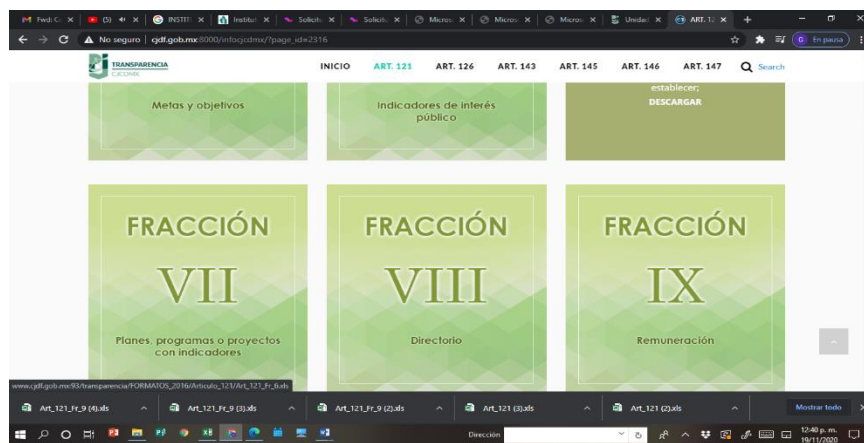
Fwd: C ×
(5) ×
INSTIT ×
Institut ×
Solicit ×
Solicit ×
Micros ×
Micros ×
Micros ×
Unidad ×
ART. 12 ×
No seguro | cjdf.gob.mx:8000/infocjdmx/?page_id=2316
En pausa
TRANSPARENCIA CJCDMX
INICIO
ART. 121
ART. 126
ART. 143
ART. 145
ART. 146
ART. 147
Search

Metas y objetivos

Indicadores de interés público

establecer;
DESCARGAR

FRACCIÓN
VII
Planes, programas o proyectos con indicadores

FRACCIÓN
VIII
Directorio

FRACCIÓN
IX
Remuneración

www.cjdf.gob.mx:93/transparencia/FORMATOS_2016/Articulo_121/Art_121_Fr_6.xls
Art_121_Fr_9 (4).xls
Art_121_Fr_9 (3).xls
Art_121_Fr_9 (2).xls
Art_121 (3).xls
Art_121 (2).xls
Mostrar todo
Dirección
12:40 p. m.
19/11/2020